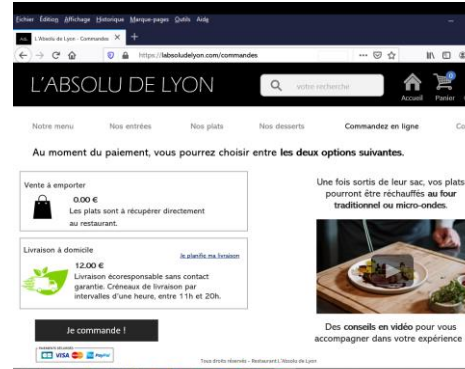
Fichier Édition Affichage Historique Marque-pages Outils Aide

L'Absolu de Lyon - Commandes ×  +

https://labsoludelyon.com/commandes

L'ABSOLU DE LYON

votre recherche

Accueil Panier

Notre menu  Nos entrées  Nos plats  Nos desserts  Commandez en ligne  Co

Au moment du paiement, vous pourrez choisir entre **les deux options suivantes.**

Vente à emporter

0.00 €
Les plats sont à récupérer directement au restaurant.

Livraison à domicile

Je planifie ma livraison

12.00 €
Livraison écoresponsable sans contact garantie. Créneaux de livraison par intervalles d'une heure, entre 11h et 20h.

Je commande !

PAIEMENTS SÉCURISÉS
VISA PayPal

Une fois sortis de leur sac, vos plats pourront être réchauffés **au four traditionnel ou micro-ondes.**

Des **conseils en vidéo** pour vous accompagner dans votre expérience

Tous droits réservés - Restaurant L'Absolu de Lyon